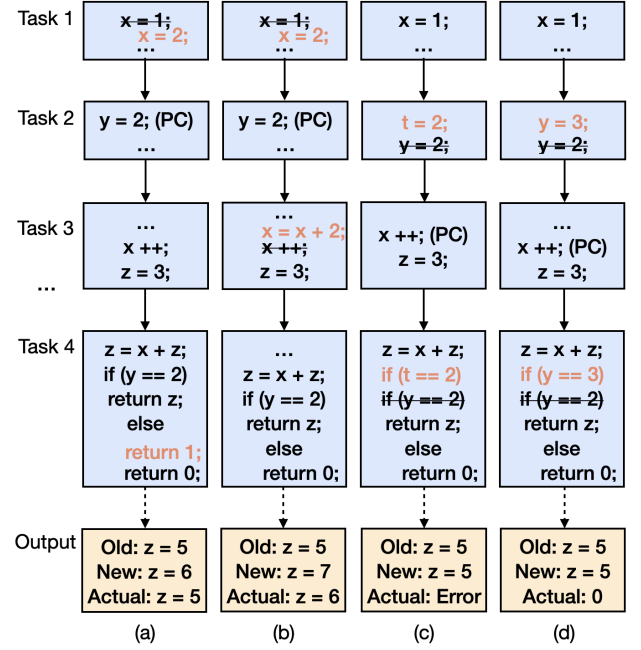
Task 1
Task 2
Task 3
...
Task 4
Output

x = 1;
x = 2;
...

y = 2; (PC)
...

...
x ++;
z = 3;

z = x + z;
if (y == 2)
return z;
else
return 1;
return 0;

Old: z = 5
New: z = 6
Actual: z = 5

(a)

x = 1;
x = 2;
...

y = 2; (PC)
...

...
x = x + 2;
x ++;
z = 3;

...
z = x + z;
if (y == 2)
return z;
else
return 0;

Old: z = 5
New: z = 7
Actual: z = 6

(b)

x = 1;
...

t = 2;
y = 2;

x ++; (PC)
z = 3;

z = x + z;
if (t == 2)
if (y == 2)
return z;
else
return 0;

Old: z = 5
New: z = 5
Actual: Error

(c)

x = 1;
...

y = 3;
y = 2;

...
x ++; (PC)
z = 3;

z = x + z;
if (y == 3)
if (y == 2)
return z;
else
return 0;

Old: z = 5
New: z = 5
Actual: 0

(d)